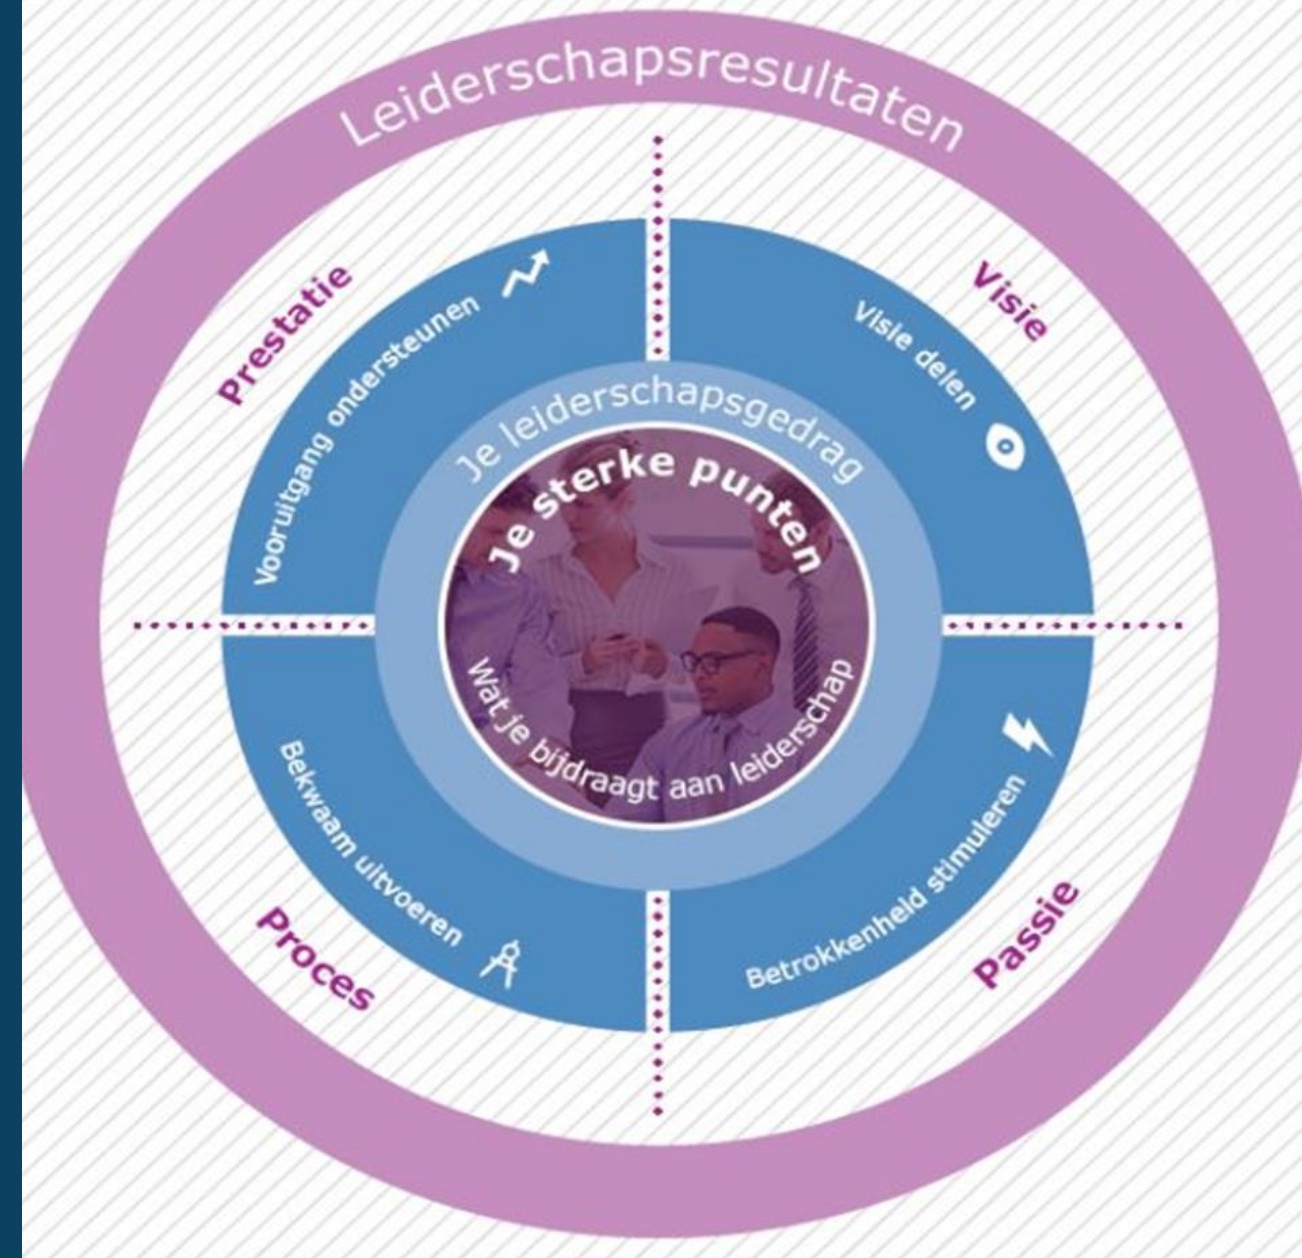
Leiderschapsresultaten

Prestatie
Vooruitgang ondersteunen

Visie
Visie delen

Je leiderschapsgedrag

Je sterke punten

Wat je bijdraagt aan leiderschap

Bekwaam uitvoeren
Proces

Betrokkenheid stimuleren
Passie